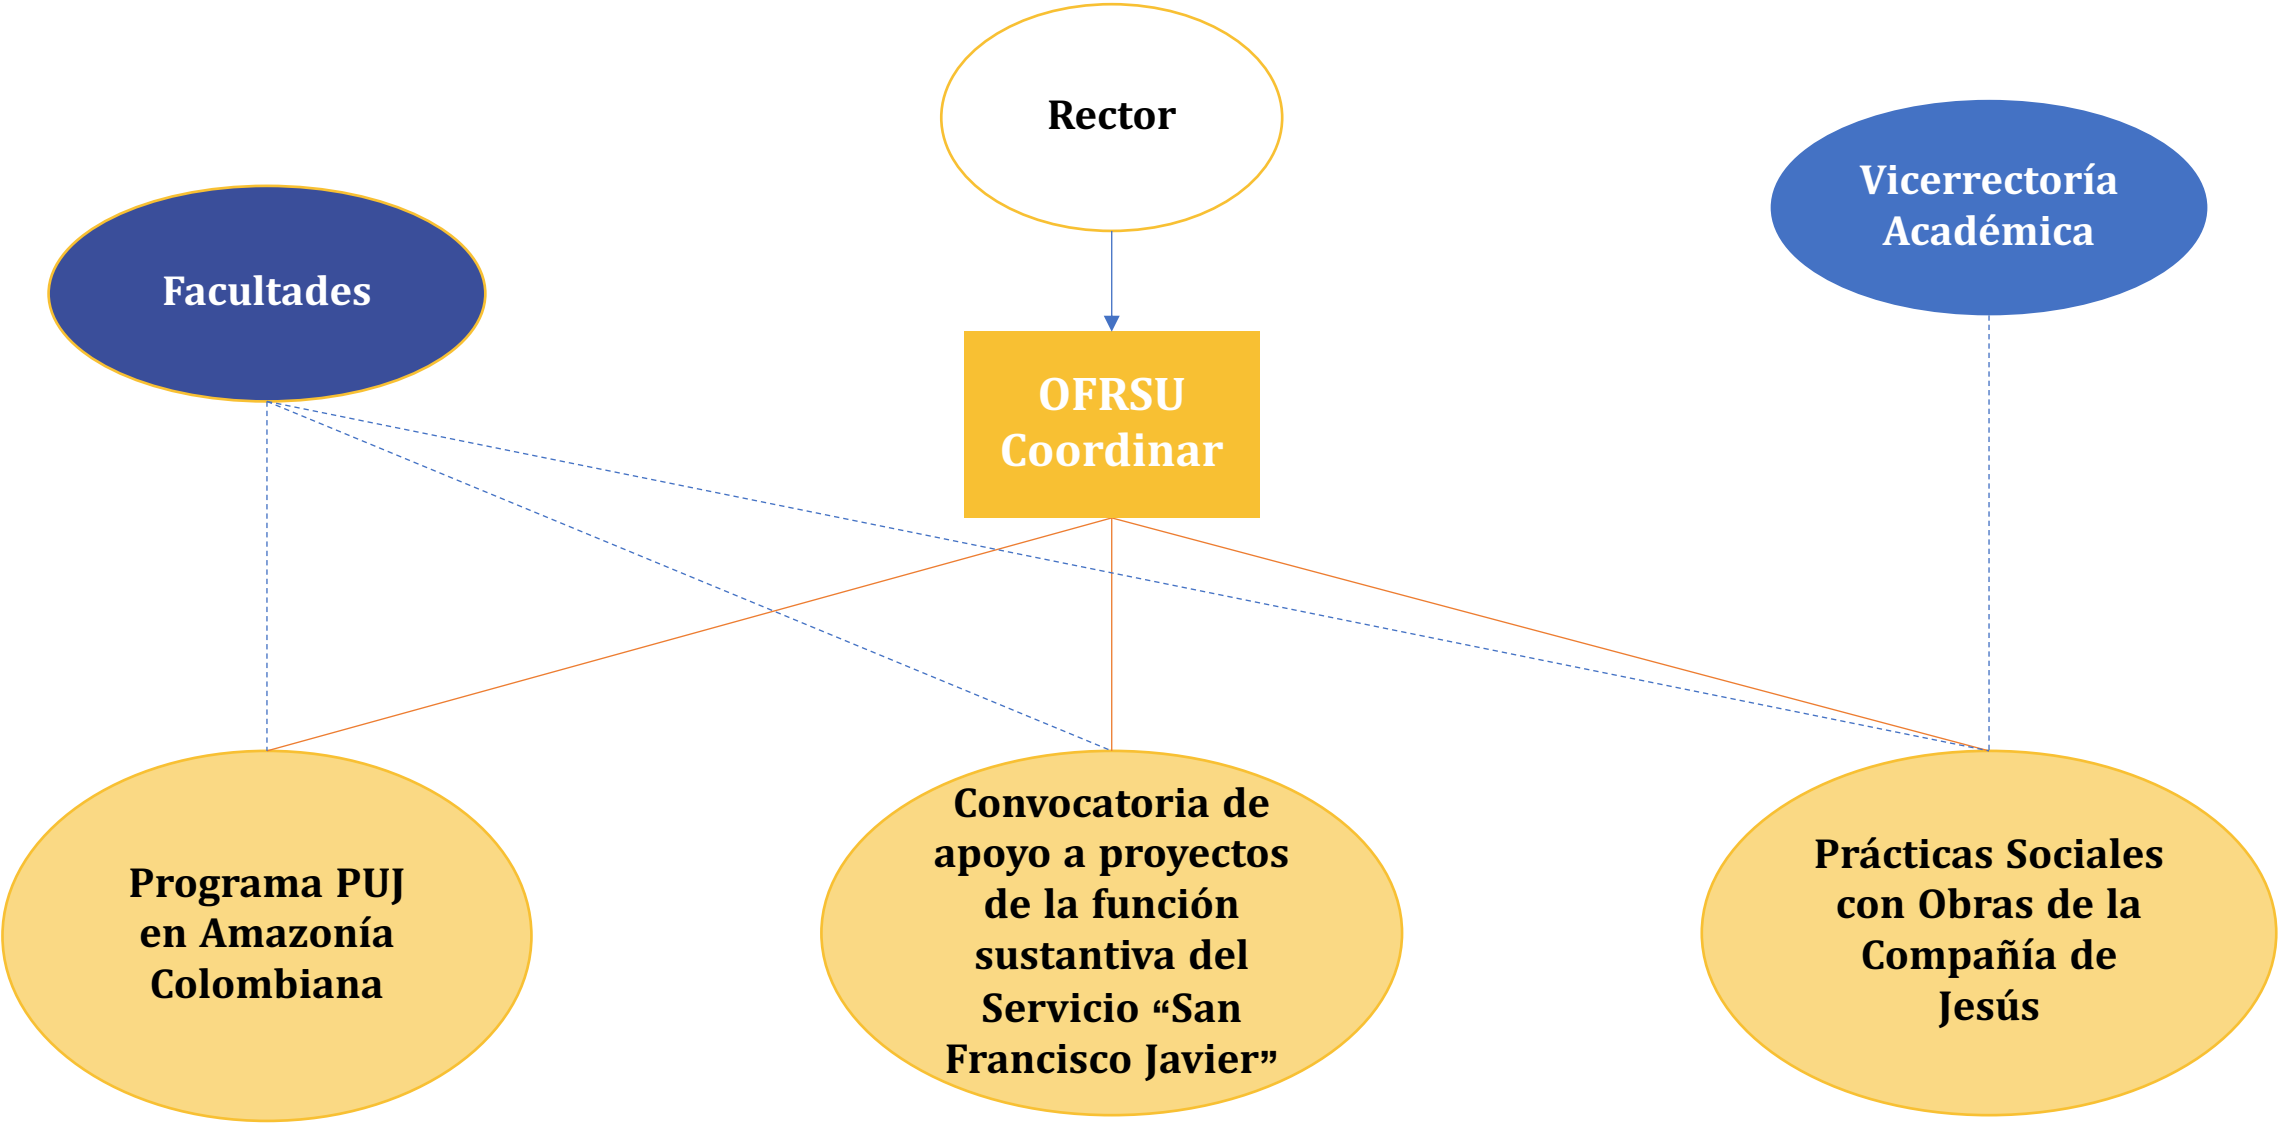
Rector

Vicerrectoría Académica

Facultades

OFRSU Coordinar

Programa PUJ en Amazonía Colombiana

Convocatoria de apoyo a proyectos de la función sustantiva del Servicio “San Francisco Javier”

Prácticas Sociales con Obras de la Compañía de Jesús